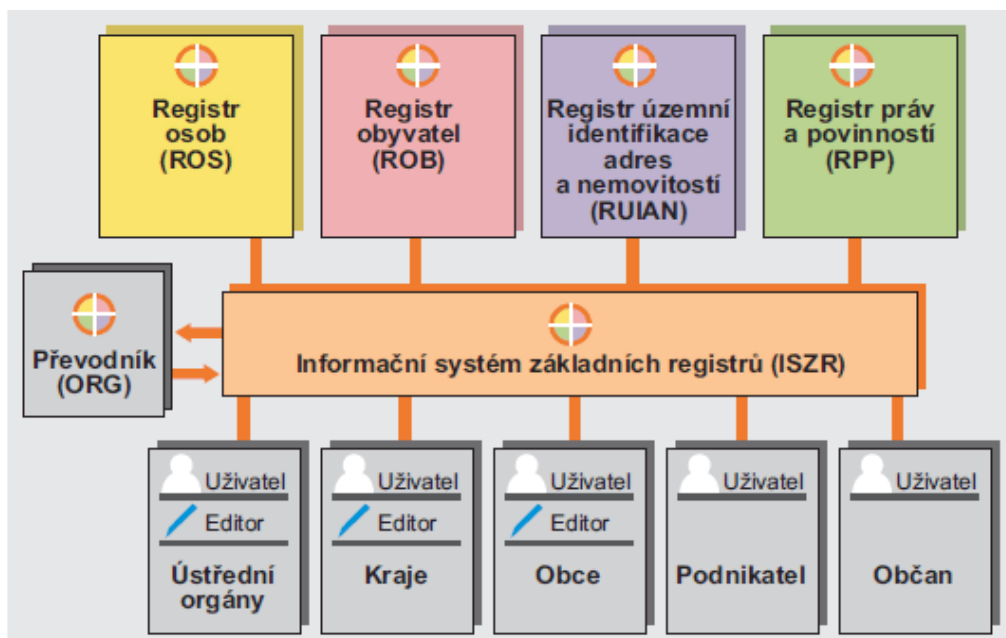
Registr osob (ROS)

Registr obyvatel (ROB)

Registr územní identifikace adres a nemovitostí (RUIAN)

Registr práv a povinností (RPP)

Převodník (ORG)

Informační systém základních registrů (ISZR)

Uživatel
Editor
Ústřední orgány

Uživatel
Editor
Kraje

Uživatel
Editor
Obce

Uživatel
Podnikatel

Uživatel
Občan